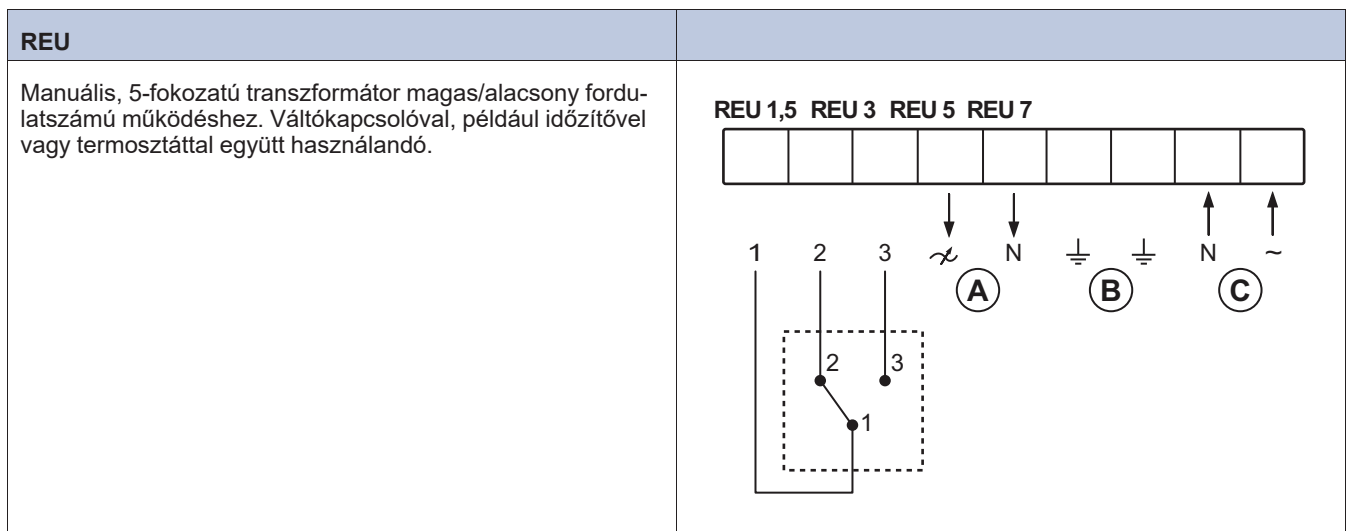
REU

Manuális, 5-fokozatú transzformátor magas/alacsony fordulatszámú működéshez. Váltókapcsolóval, például időzítővel vagy termosztáttal együtt használandó.

REU 1,5 REU 3 REU 5 REU 7

1 2 3 ≁ N ⏚ ⏚ N ~

A B C

2 3

1